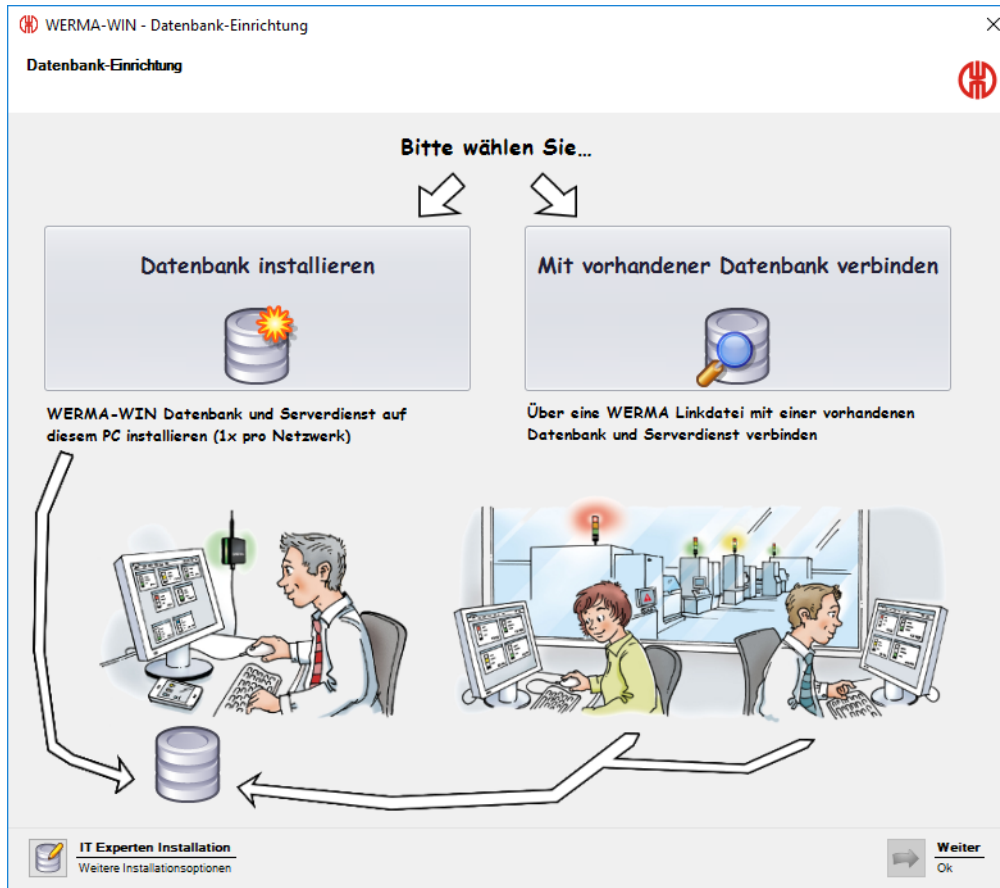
WERMA-WIN - Datenbank-Einrichtung

Datenbank-Einrichtung

Bitte wählen Sie...

Datenbank installieren

Mit vorhandener Datenbank verbinden

WERMA-WIN Datenbank und Serverdienst auf diesem PC installieren (1x pro Netzwerk)

Über eine WERMA Linkdatei mit einer vorhandenen Datenbank und Serverdienst verbinden

IT Experten Installation
Weitere Installationsoptionen

Weiter
Ok